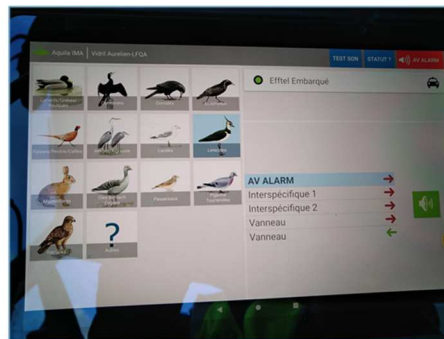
Aquila IMA | Vidit Aurelien-LFQA

TEST SON

STATUT

AV ALARM

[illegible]

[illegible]

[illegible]

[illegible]

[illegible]

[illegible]

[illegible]

Laridés

Limicoles

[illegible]

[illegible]

Passereaux

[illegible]

Rapaces

?

Autres

Efftel Embarqué

AV ALARM

Interspécifique 1

Interspécifique 2

Vanneau

Vanneau